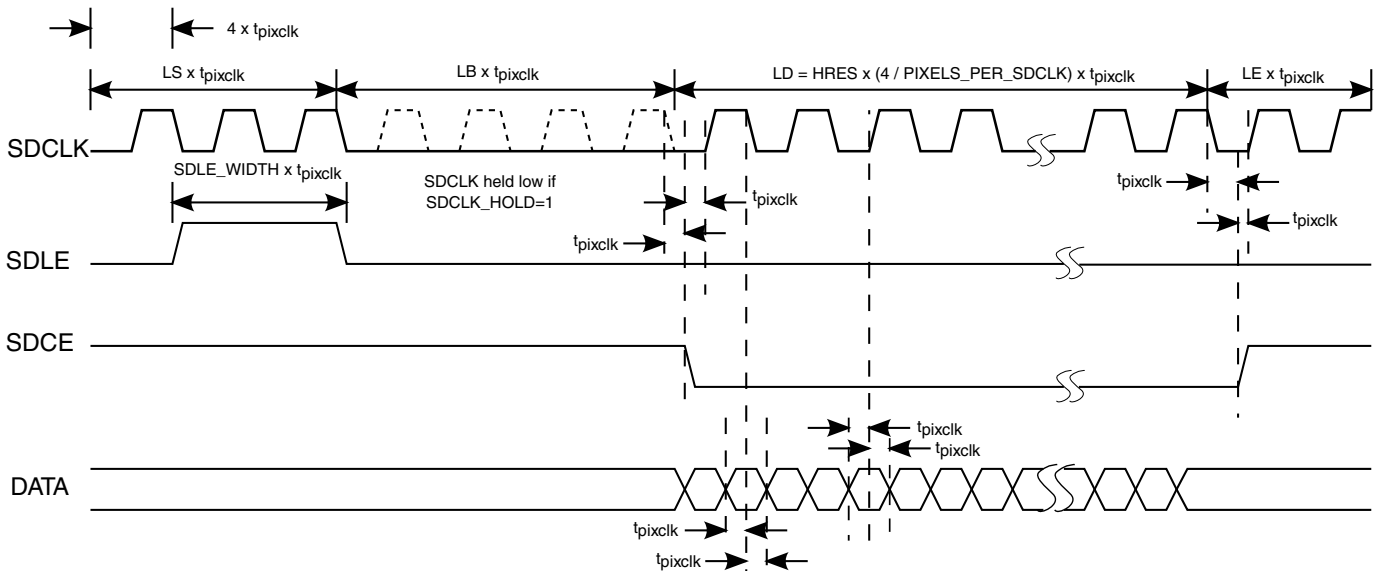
4 x $t_{pixclk}$

LS x $t_{pixclk}$

LB x $t_{pixclk}$

LD = HRES x (4 / PIXELS_PER_SDCLK) x $t_{pixclk}$

LE x $t_{pixclk}$

SDCLK

SDLE_WIDTH x $t_{pixclk}$

SDCLK held low if SDCLK_HOLD=1

$t_{pixclk}$

$t_{pixclk}$

$t_{pixclk}$

$t_{pixclk}$

SDLE

SDCE

$t_{pixclk}$

$t_{pixclk}$

DATA

$t_{pixclk}$

$t_{pixclk}$